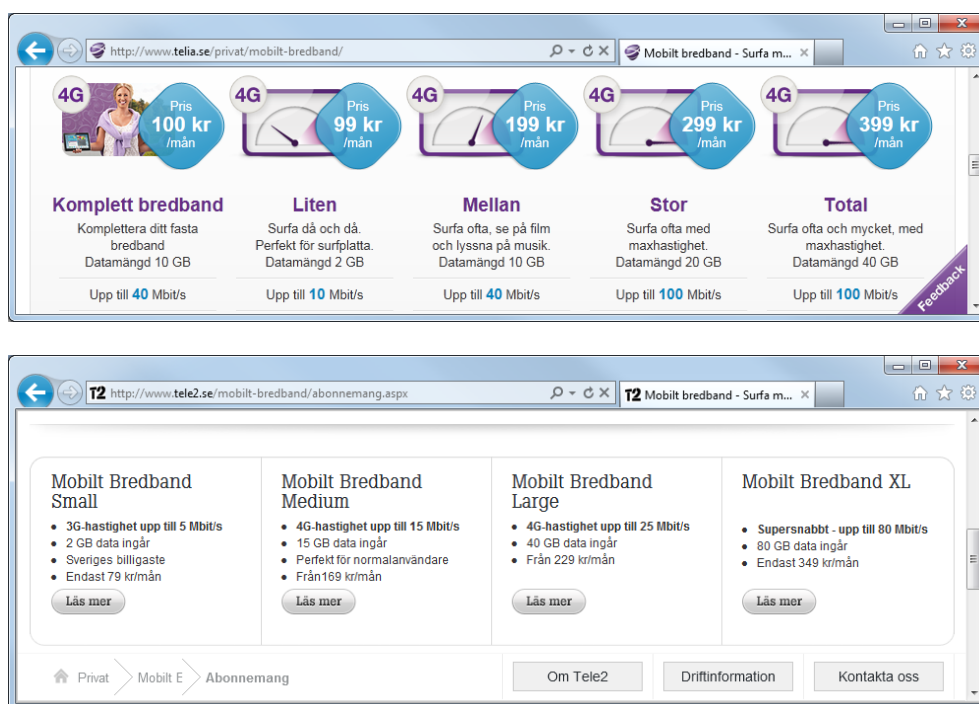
http://www.telia.se/privat/mobilt-bredband/

Mobilt bredband - Surfa m... ×

4G
Pris
100 kr
/mån

4G
Pris
99 kr
/mån

4G
Pris
199 kr
/mån

4G
Pris
299 kr
/mån

4G
Pris
399 kr
/mån

Komplett bredband
Komplettera ditt fasta bredband
Datamängd 10 GB
Upp till 40 Mbit/s

Liten
Surfa då och då. Perfekt för surfplatta.
Datamängd 2 GB
Upp till 10 Mbit/s

Mellan
Surfa ofta, se på film och lyssna på musik.
Datamängd 10 GB
Upp till 40 Mbit/s

Stor
Surfa ofta med maxhastighet.
Datamängd 20 GB
Upp till 100 Mbit/s

Total
Surfa ofta och mycket, med maxhastighet.
Datamängd 40 GB
Upp till 100 Mbit/s

Feedback

T2 http://www.tele2.se/mobilt-bredband/abonnemang.aspx

T2 Mobilt bredband - Surfa m... ×

Mobilt Bredband Small
• 3G-hastighet upp till 5 Mbit/s
• 2 GB data ingår
• Sveriges billigaste
• Endast 79 kr/mån
Läs mer

Mobilt Bredband Medium
• 4G-hastighet upp till 15 Mbit/s
• 15 GB data ingår
• Perfekt för normalanvändare
• Från169 kr/mån
Läs mer

Mobilt Bredband Large
• 4G-hastighet upp till 25 Mbit/s
• 40 GB data ingår
• Från 229 kr/mån
Läs mer

Mobilt Bredband XL
• Supersnabbt - upp till 80 Mbit/s
• 80 GB data ingår
• Endast 349 kr/mån
Läs mer

Privat
Mobilt E
Abonnemang

Om Tele2
Driftinformation
Kontakta oss